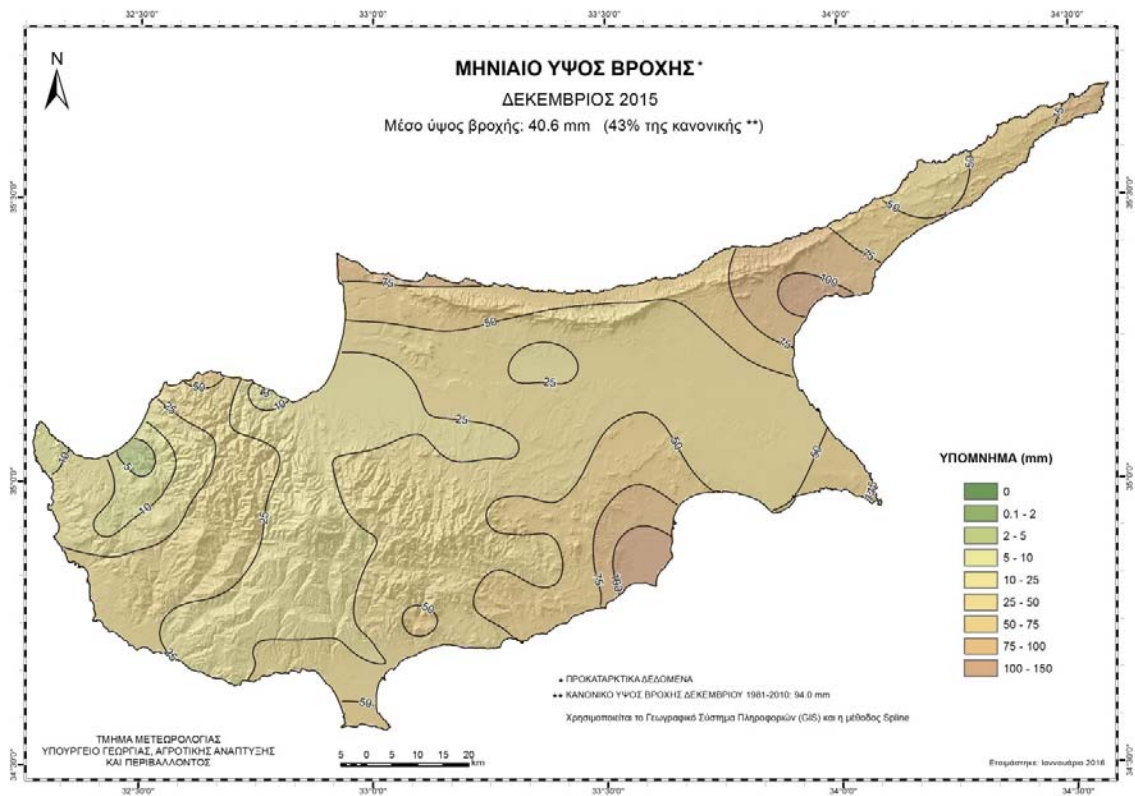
32°30'0"
33°0'0"
33°30'0"
34°0'0"
34°30'0"

N

ΜΗΝΙΑΙΟ ΥΨΟΣ ΒΡΟΧΗΣ*

ΔΕΚΕΜΒΡΙΟΣ 2015

Μέσο ύψος βροχής: 40.6 mm (43% της κανονικής **)

35°30'0"
35°0'0"
34°30'0"

25
50
50
75
100
75
75
50
25
25
50
50
25
10
5
10
25
10
25
50
75
100
50
25
50

ΥΠΟΜΝΗΜΑ (mm)

| |
|---|
| 0 |
| 0.1 - 2 |
| 2 - 5 |
| 5 - 10 |
| 10 - 25 |
| 25 - 50 |
| 50 - 75 |
| 75 - 100 |
| 100 - 150 |

* ΠΡΟΚΑΤΑΡΚΤΙΚΑ ΔΕΔΟΜΕΝΑ

** ΚΑΝΟΝΙΚΟ ΥΨΟΣ ΒΡΟΧΗΣ ΔΕΚΕΜΒΡΙΟΥ 1981-2010: 94.0 mm

Χρησιμοποιείται το Γεωγραφικό Σύστημα Πληροφοριών (GIS) και η μέθοδος Spline

ΤΜΗΜΑ ΜΕΤΕΩΡΟΛΟΓΙΑΣ
ΥΠΟΥΡΓΕΙΟ ΓΕΩΡΓΙΑΣ, ΑΓΡΟΤΙΚΗΣ ΑΝΑΠΤΥΞΗΣ
ΚΑΙ ΠΕΡΙΒΑΛΛΟΝΤΟΣ

5 0 5 10 15 20 km

Ετοιμάστηκε: Ιανουάριο 2016